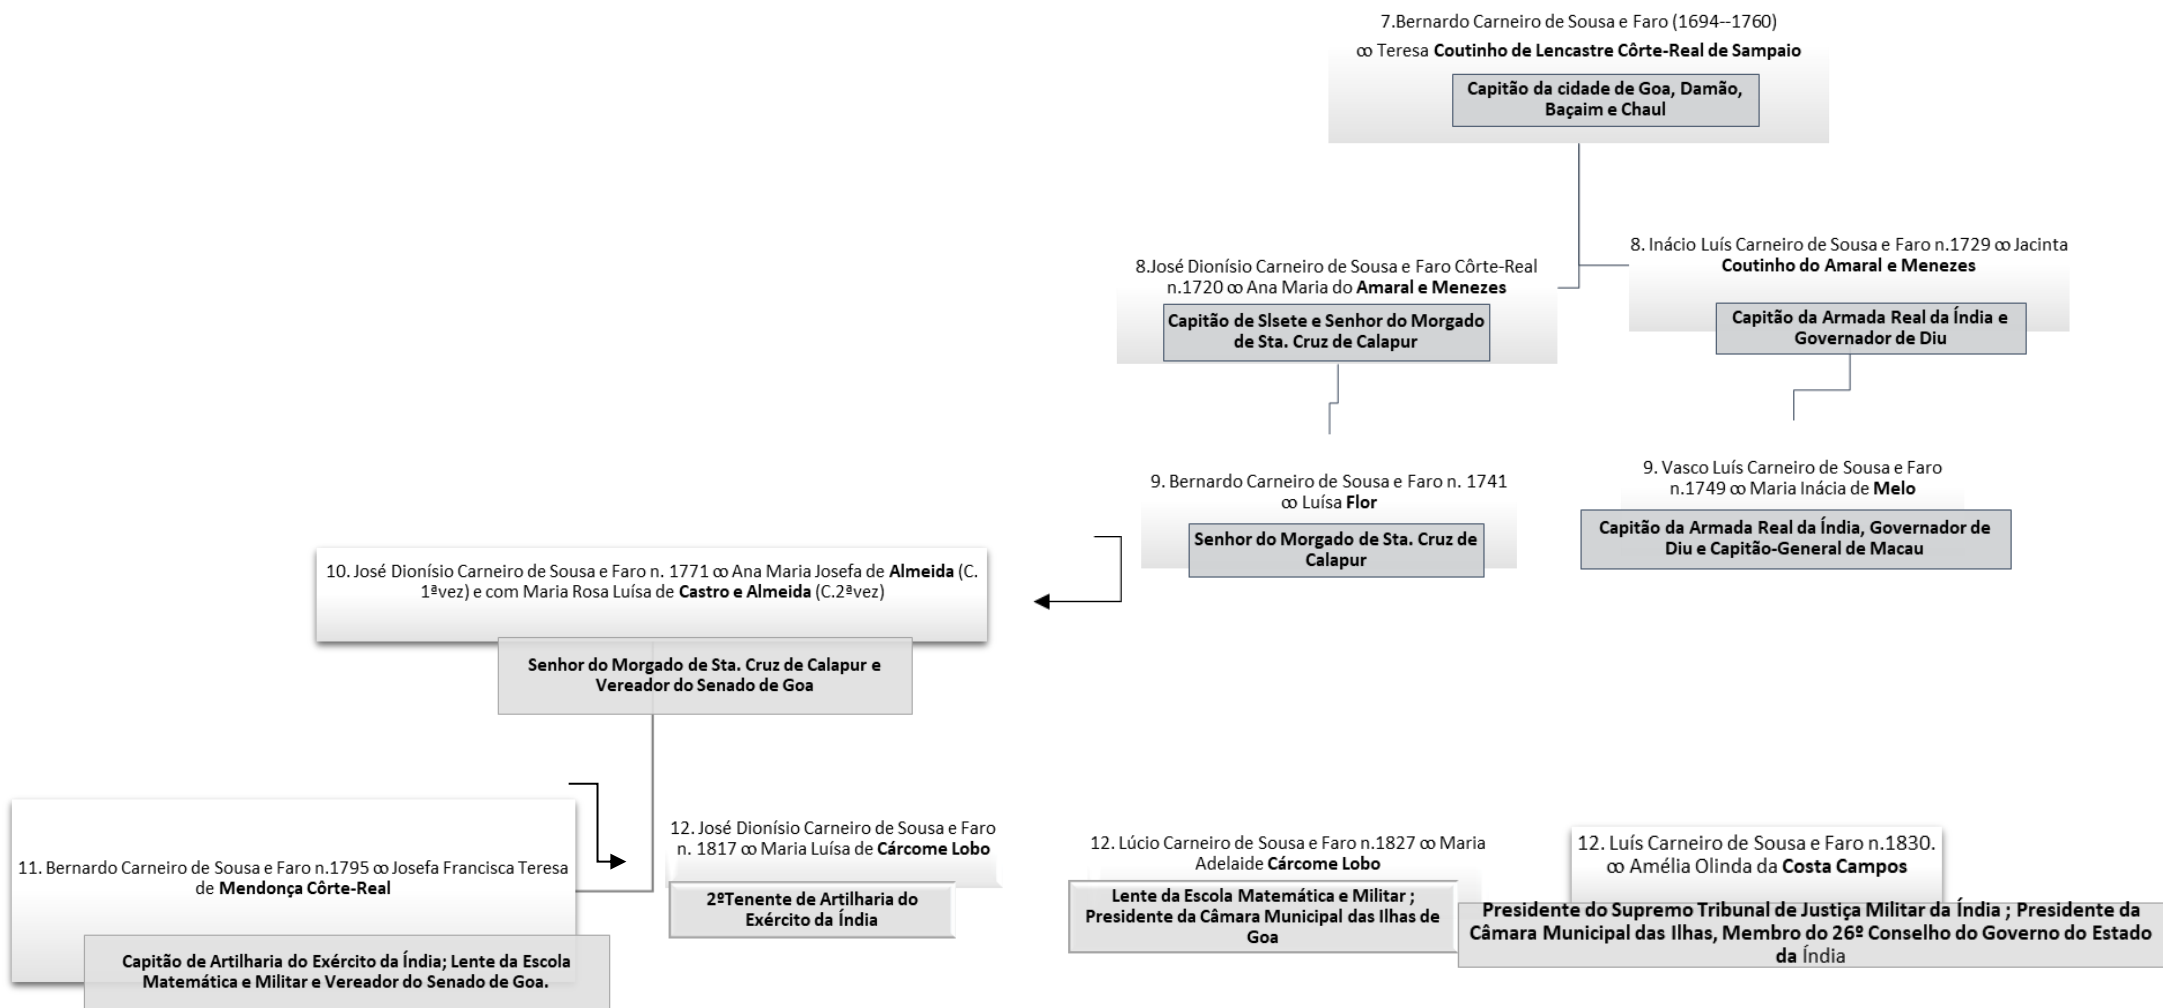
7.Bernardo Carneiro de Sousa e Faro (1694--1760)
∞ Teresa **Coutinho de Lencastre Côrte-Real de Sampaio**

**Capitão da cidade de Goa, Damão, Baçaim e Chaul**

8.José Dionísio Carneiro de Sousa e Faro Côrte-Real n.1720 ∞ Ana Maria do **Amaral e Menezes**

**Capitão de Slsete e Senhor do Morgado de Sta. Cruz de Calapur**

8. Inácio Luís Carneiro de Sousa e Faro n.1729 ∞ Jacinta **Coutinho do Amaral e Menezes**

**Capitão da Armada Real da Índia e Governador de Diu**

9. Bernardo Carneiro de Sousa e Faro n. 1741 ∞ Luísa **Flor**

**Senhor do Morgado de Sta. Cruz de Calapur**

9. Vasco Luís Carneiro de Sousa e Faro n.1749 ∞ Maria Inácia de **Melo**

**Capitão da Armada Real da Índia, Governador de Diu e Capitão-General de Macau**

10. José Dionísio Carneiro de Sousa e Faro n. 1771 ∞ Ana Maria Josefa de **Almeida** (C. 1ªvez) e com Maria Rosa Luísa de **Castro e Almeida** (C.2ªvez)

**Senhor do Morgado de Sta. Cruz de Calapur e Vereador do Senado de Goa**

11. Bernardo Carneiro de Sousa e Faro n.1795 ∞ Josefa Francisca Teresa de **Mendonça Côrte-Real**

**Capitão de Artilharia do Exército da Índia; Lente da Escola Matemática e Militar e Vereador do Senado de Goa.**

12. José Dionísio Carneiro de Sousa e Faro n. 1817 ∞ Maria Luísa de **Cárcome Lobo**

**2ºTenente de Artilharia do Exército da Índia**

12. Lúcio Carneiro de Sousa e Faro n.1827 ∞ Maria Adelaide **Cárcome Lobo**

**Lente da Escola Matemática e Militar ; Presidente da Câmara Municipal das Ilhas de Goa**

12. Luís Carneiro de Sousa e Faro n.1830. ∞ Amélia Olinda da **Costa Campos**

**Presidente do Supremo Tribunal de Justiça Militar da Índia ; Presidente da Câmara Municipal das Ilhas, Membro do 26º Conselho do Governo do Estado da** Índia